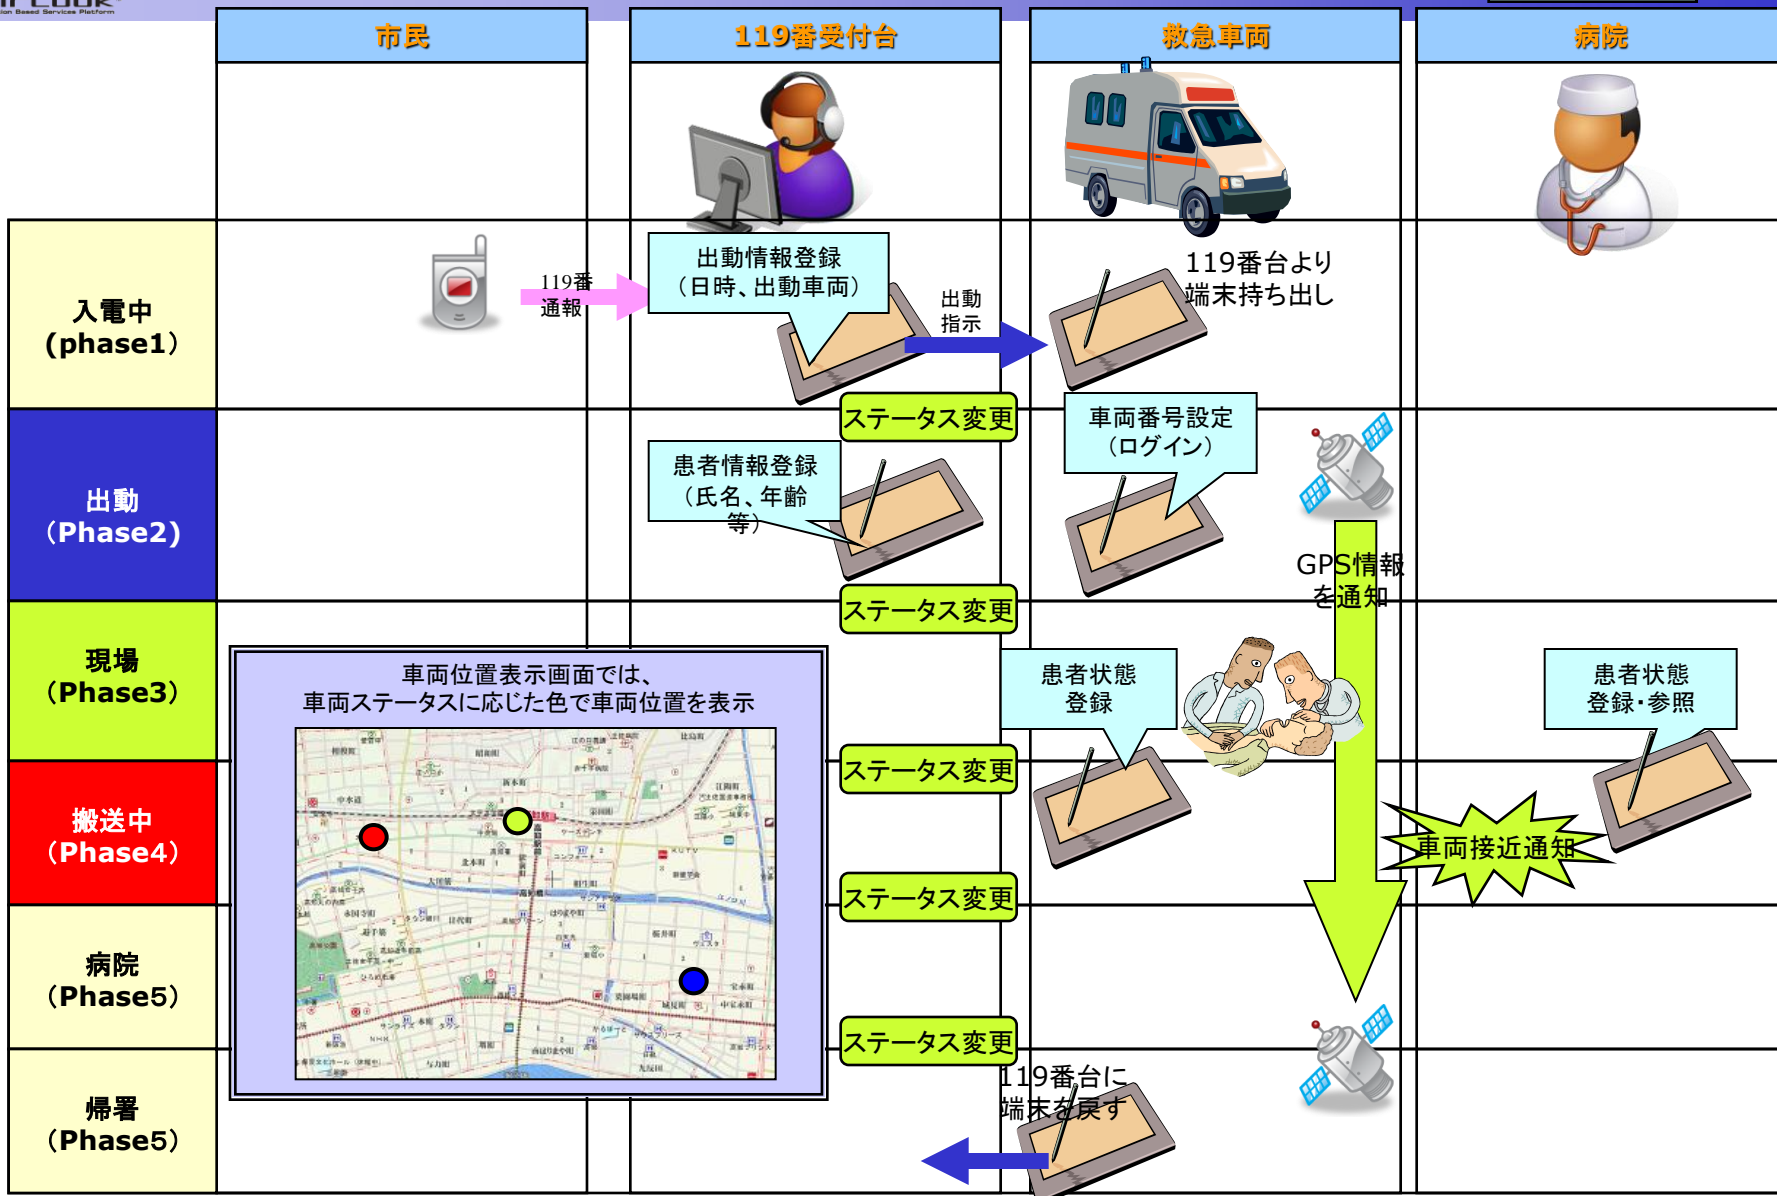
| | 市民 | 119番受付台 | 救急車両 | 病院 |
|---|---|---|---|---|
| 入電中（phase1） | 119番通報 | 出動情報登録（日時、出動車両） 出動指示 | 119番台より端末持ち出し | |
| 出動（Phase2） | | ステータス変更 患者情報登録（氏名、年齢等） | 車両番号設定（ログイン） GPS情報を通知 | |
| 現場（Phase3） | | ステータス変更 | 患者状態登録 | 患者状態登録・参照 |
| 搬送中（Phase4） | | ステータス変更 | 車両接近通知 | |
| 病院（Phase5） | | ステータス変更 | | |
| 帰署（Phase5） | | ステータス変更 | 119番台に端末を戻す | |

車両位置表示画面では、
車両ステータスに応じた色で車両位置を表示